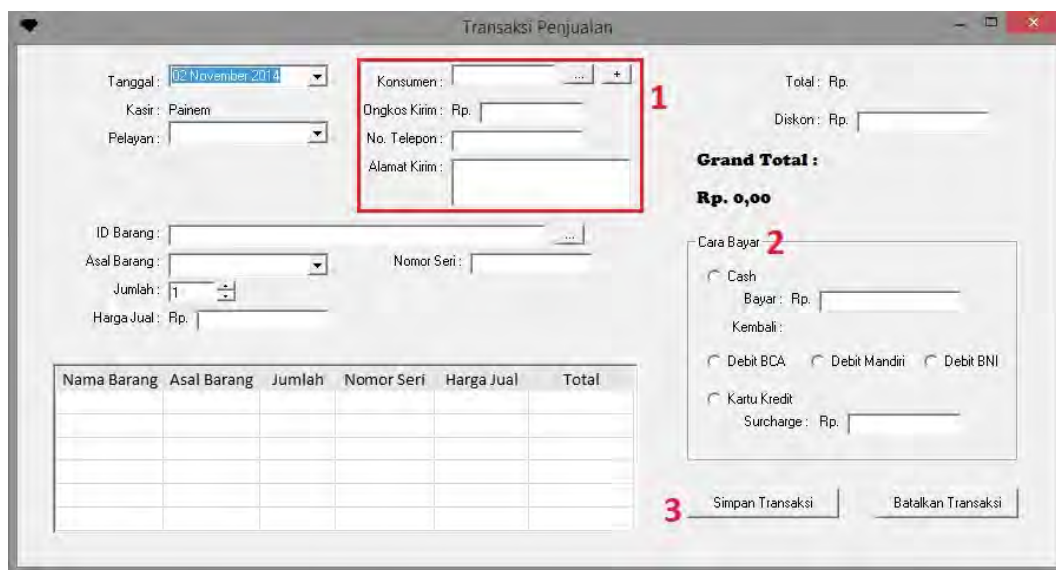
Transaksi Penjualan

Tanggal : 02 November 2014
Kasir : Painem
Pelayan :

Konsumen : ... +
Ongkos Kirim : Rp.
No. Telepon :
Alamat Kirim :

1

Total : Rp.
Diskon : Rp.

Grand Total :

Rp. 0,00

ID Barang : ...
Asal Barang :
Nomor Seri :
Jumlah : 1
Harga Jual : Rp.

Cara Bayar 2
Cash
Bayar : Rp.
Kembali :
Debit BCA
Debit Mandiri
Debit BNI
Kartu Kredit
Surcharge : Rp.

| Nama Barang | Asal Barang | Jumlah | Nomor Seri | Harga Jual | Total |
|---|---|---|---|---|---|
| | | | | | |
| | | | | | |
| | | | | | |
| | | | | | |
| | | | | | |
| | | | | | |

3 Simpan Transaksi
Batalkan Transaksi